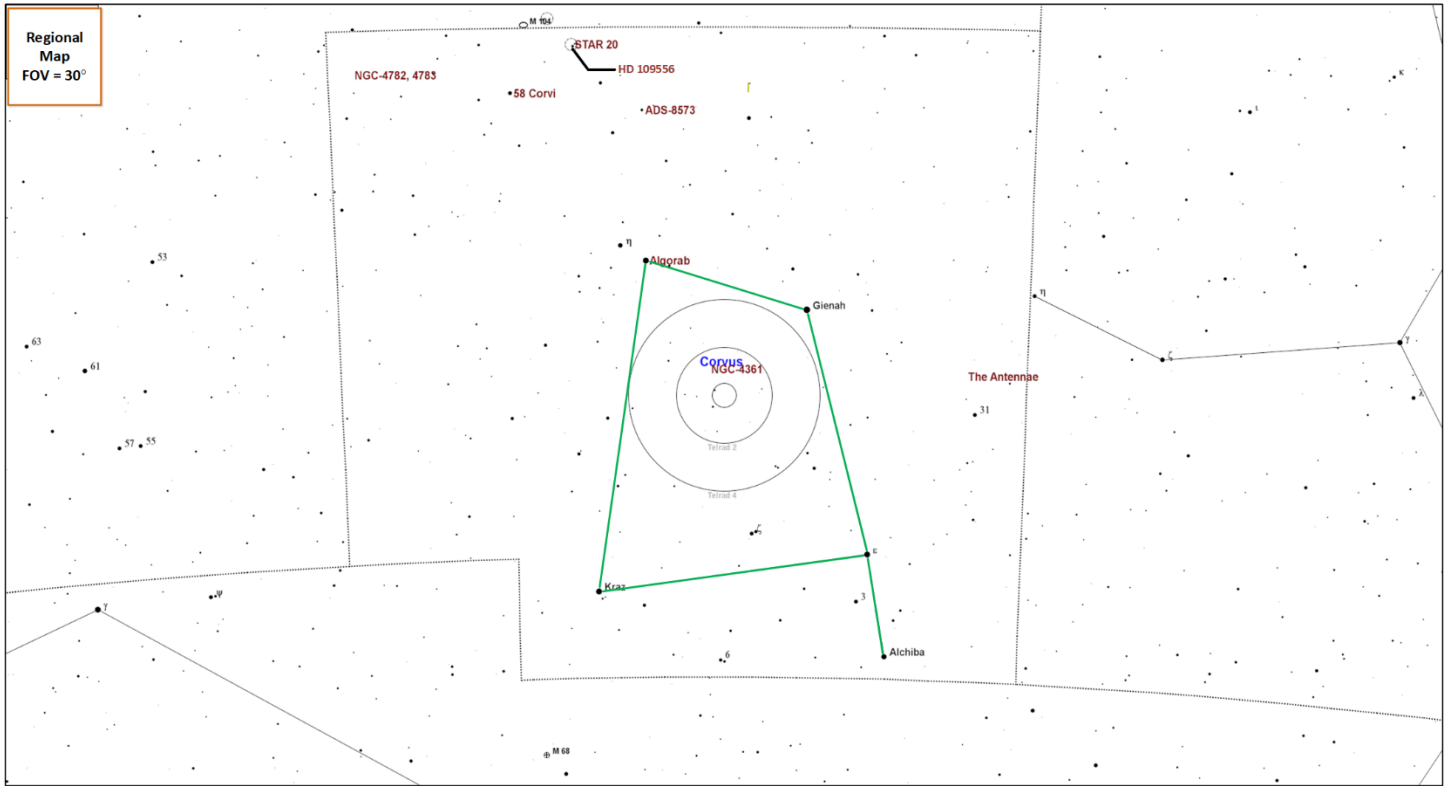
Regional Map FOV = 30°

M 104
STAR 20
HD 109556
NGC-4782, 4783
58 Corvi
ADS-8573
κ
ι
η
Algorab
53
Gienah
η
Corvus
NGC-4361
ζ
γ
63
61
The Antennae
λ
31
57
55
Telrad 2
Telrad 4
ζ
ε
γ
ψ
Kraz
3
6
Alchiba
M 68